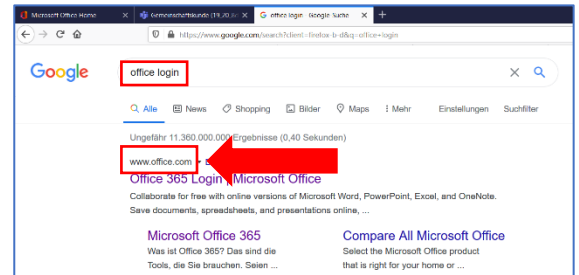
Microsoft Office Home | Gemeinschaftskunde (19_/0... | office login - Google-Suche | +

https://www.google.com/search?client=firefox-b-d&q=office+login

Google

office login

Alle | News | Shopping | Bilder | Maps | Mehr | Einstellungen | Suchfilter

Ungefähr 11.360.000.000 Ergebnisse (0,40 Sekunden)

www.office.com

Office 365 Login | Microsoft Office

Collaborate for free with online versions of Microsoft Word, PowerPoint, Excel, and OneNote. Save documents, spreadsheets, and presentations online, ...

Microsoft Office 365
Was ist Office 365? Das sind die Tools, die Sie brauchen. Seien ...

Compare All Microsoft Office
Select the Microsoft Office product that is right for your home or ...